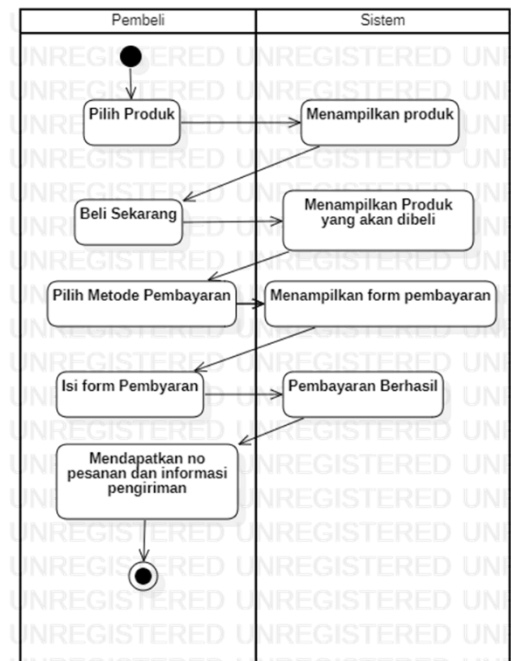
| Pembeli | Sistem |
|---|---|
| Pilih Produk | Menampilkan produk |
| Beli Sekarang | Menampilkan Produk yang akan dibeli |
| Pilih Metode Pembayaran | Menampilkan form pembayaran |
| Isi form Pembyaran | Pembayaran Berhasil |
| Mendapatkan no pesanan dan informasi pengiriman | |

UNREGISTERED UNREGISTERED UNREGISTERED UNREGISTERED UNREGISTERED UNREGISTERED UNREGISTERED UNREGISTERED UNREGISTERED UNREGISTERED UNREGISTERED UNREGISTERED UNREGISTERED UNREGISTERED UNREGISTERED UNREGISTERED UNREGISTERED UNREGISTERED UNREGISTERED UNREGISTERED UNREGISTERED UNREGISTERED UNREGISTERED UNREGISTERED UNREGISTERED UNREGISTERED